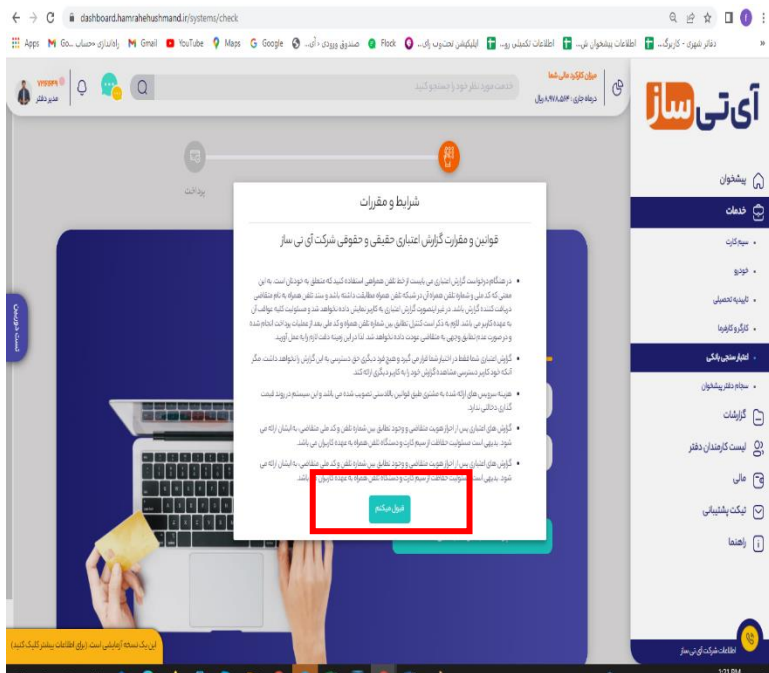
dashboard.hamrahehushmand.ir/systems/check

Apps Go... Gmail YouTube Maps Google صندوق ورودی - آی... Flock اپلیکیشن تحت وب زای... اطلاعات تکمیلی رو... اطلاعات پیشخوان ش... دفاتر شهری - کاربرگ...

آی‌تی‌ساز

پیشخوان
خدمات
سیم کارت
خودرو
تاییدیه تحصیلی
کارگزاری‌ها
اعتبارسنجی بانکی
سجام دفتر پیشخوان
گزارشات
لیست کارمندان دفتر
مالی
تیکت پشتیبانی
راهنما

اطلاعات شرکت آی تی ساز

مدیر دفتر

شرایط و مقررات

قوانین و مقررات گزارش اعتباری حقیقی و حقوقی شرکت آی تی ساز

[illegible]

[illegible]

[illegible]

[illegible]

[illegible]

قبول میکنم

این یک نسخه آزمایشی است (برای اطلاعات بیشتر کلیک کنید)

دسترسی سریع